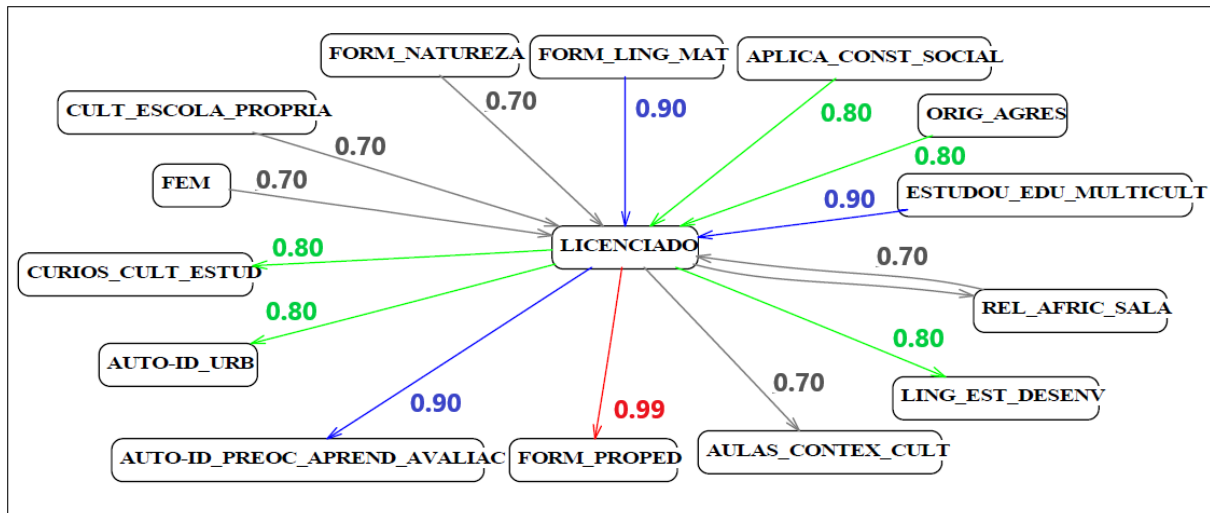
FORM_NATUREZA

FORM_LING_MAT

APLICA_CONST_SOCIAL

CULT_ESCOLA_PROPRIA

0.70

0.90

0.80

ORIG_AGRES

0.70

0.80

FEM

0.70

ESTUDOU_EDU_MULTICULT

0.90

LICENCIADO

0.80

CURIOS_CULT_ESTUD

0.70

0.80

REL_AFRIC_SALA

0.80

AUTO-ID_URB

0.70

LING_EST_DESENV

0.90

0.99

AUTO-ID_PREOC_APREND_AVALIAC

FORM_PROPED

AULAS_CONTEX_CULT